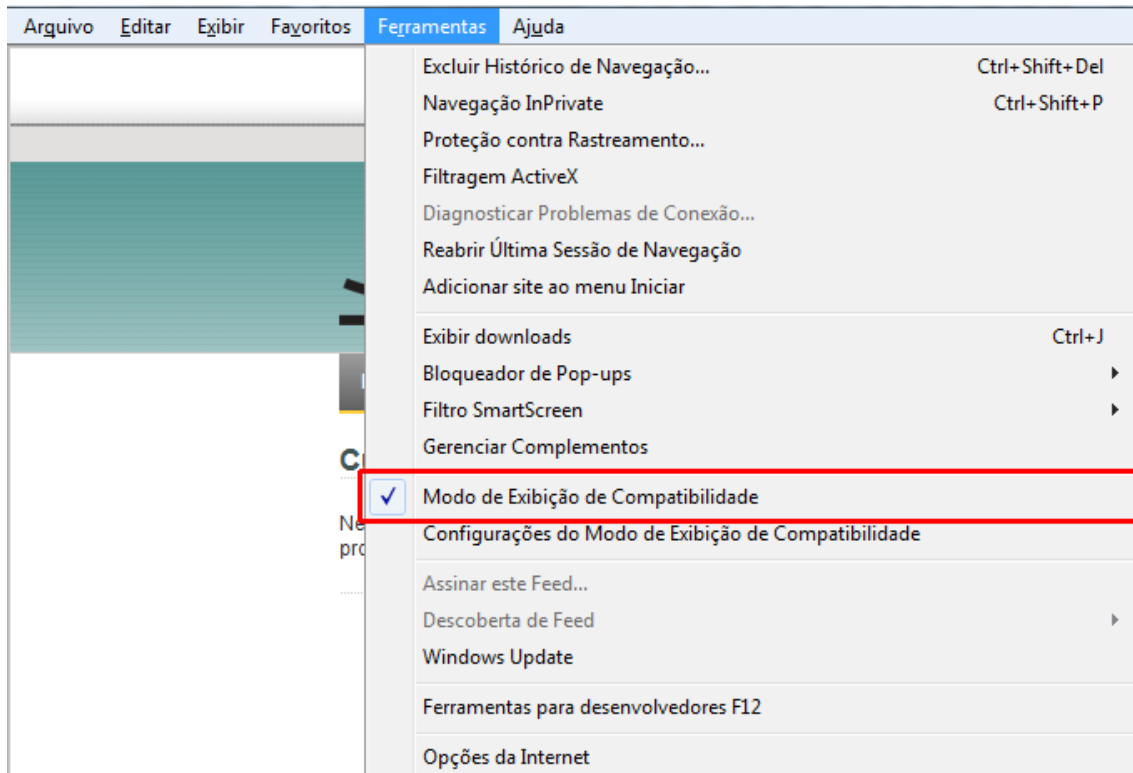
Arquivo Editar Exibir Favoritos Ferramentas Ajuda

Excluir Histórico de Navegação... Ctrl+Shift+Del
Navegação InPrivate Ctrl+Shift+P
Proteção contra Rastreamento...
Filtragem ActiveX
Diagnosticar Problemas de Conexão...
Reabrir Última Sessão de Navegação
Adicionar site ao menu Iniciar

Exibir downloads Ctrl+J
Bloqueador de Pop-ups
Filtro SmartScreen
Gerenciar Complementos

✓ Modo de Exibição de Compatibilidade
Configurações do Modo de Exibição de Compatibilidade

Assinar este Feed...
Descoberta de Feed
Windows Update

Ferramentas para desenvolvedores F12

Opções da Internet

C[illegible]
Ne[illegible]
pro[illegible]